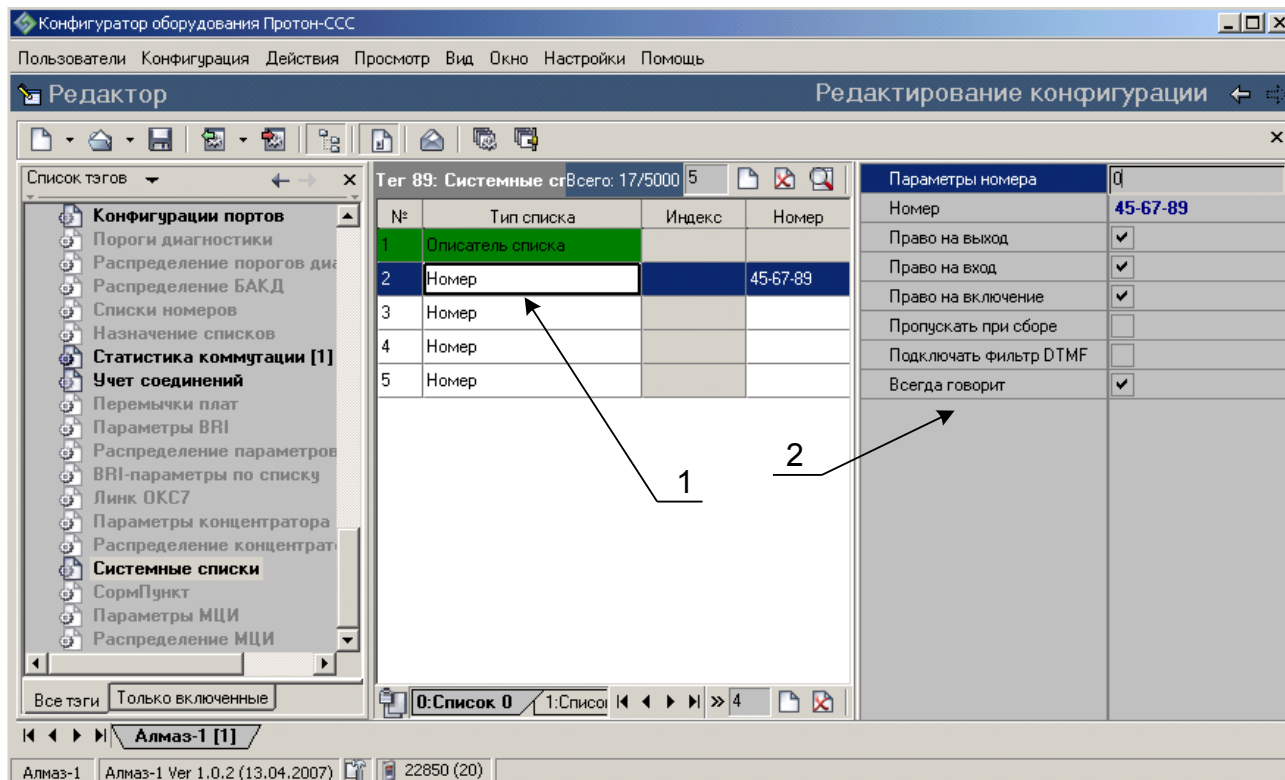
Конфигуратор оборудования Протон-ССС

Пользователи Конфигурация Действия Просмотр Вид Окно Настройки Помощь

Редактор

Редактирование конфигурации

Список тэгов

Конфигурации портов
Пороги диагностики
Распределение порогов диа
Распределение БАКД
Списки номеров
Назначение списков
Статистика коммутации [1]
Учет соединений
Перемычки плат
Параметры BRI
Распределение параметров
BRI-параметры по списку
Линк ОКС7
Параметры концентратора
Распределение концентрато
Системные списки
СормПункт
Параметры МЦИ
Распределение МЦИ

Все тэги | Только включенные

Тег 89: Системные сп Всего: 17/5000 5

| № | Тип списка | Индекс | Номер |
|---|---|---|---|
| 1 | Описатель списка | | |
| 2 | Номер | | 45-67-89 |
| 3 | Номер | | |
| 4 | Номер | | |
| 5 | Номер | | |

0:Список 0 | 1:Списо | 4

| Параметры номера | 0 |
|---|---|
| Номер | 45-67-89 |
| Право на выход | ✔ |
| Право на вход | ✔ |
| Право на включение | ✔ |
| Пропускать при сборе | |
| Подключать фильтр DTMF | |
| Всегда говорит | ✔ |

1

2

Алмаз-1 [1]

Алмаз-1 | Алмаз-1 Ver 1.0.2 (13.04.2007) | 22850 (20)